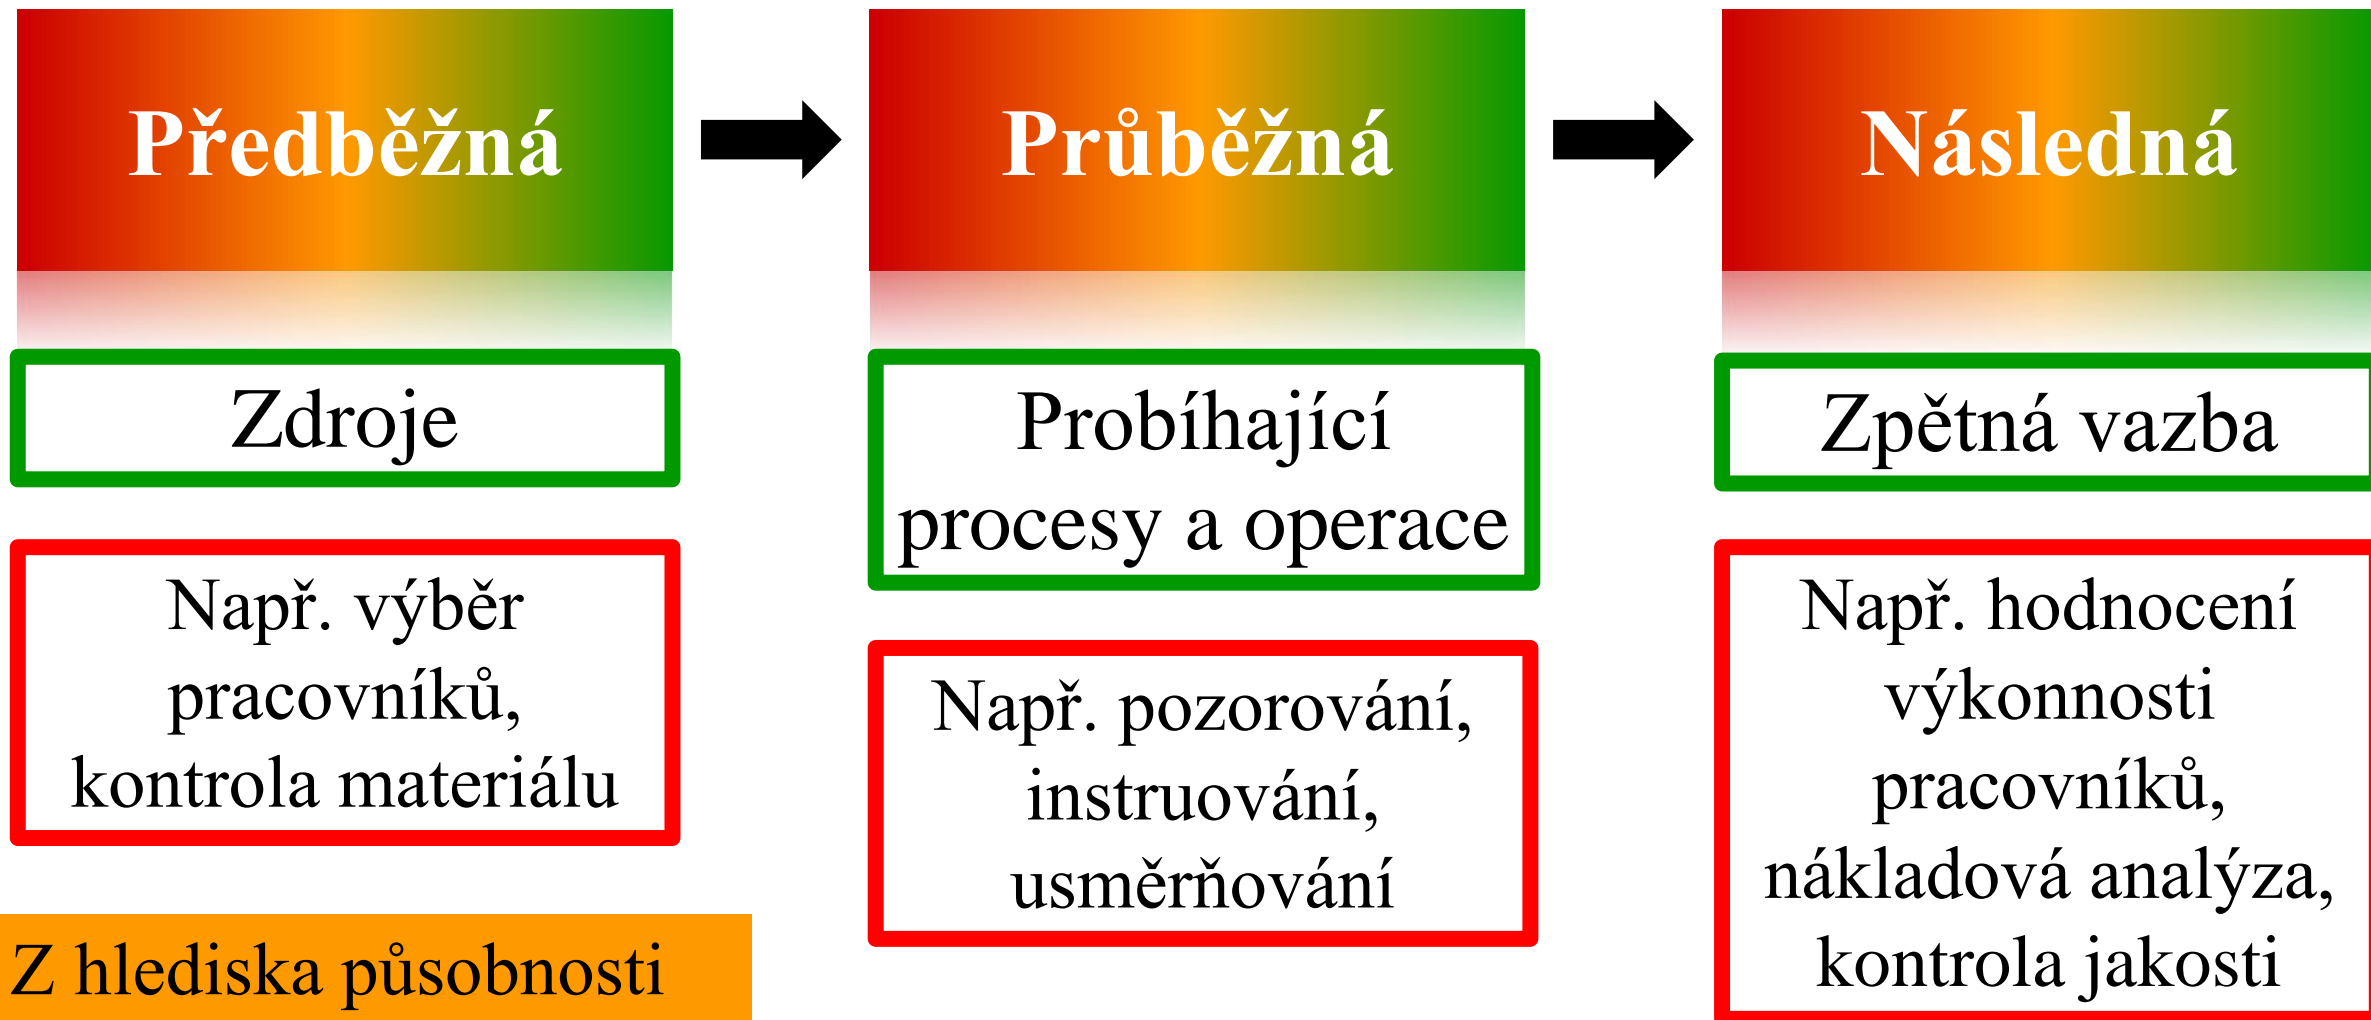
Předběžná

Zdroje

Např. výběr pracovníků, kontrola materiálu

Průběžná

Probíhající procesy a operace

Např. pozorování, instruování, usměrňování

Následná

Zpětná vazba

Např. hodnocení výkonnosti pracovníků, nákladová analýza, kontrola jakosti

Z hlediska působnosti